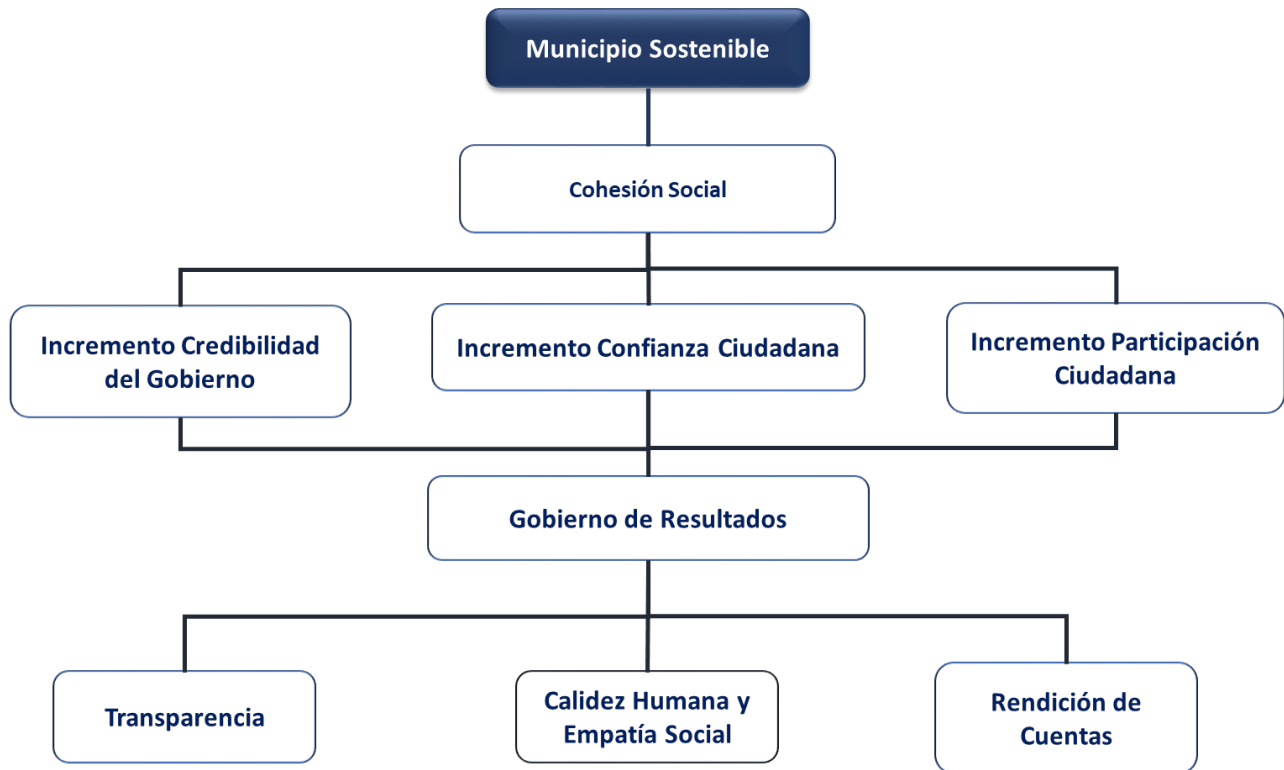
Municipio Sostenible

Cohesión Social

Incremento Credibilidad del Gobierno

Incremento Confianza Ciudadana

Incremento Participación Ciudadana

Gobierno de Resultados

Transparencia

Calidez Humana y Empatía Social

Rendición de Cuentas